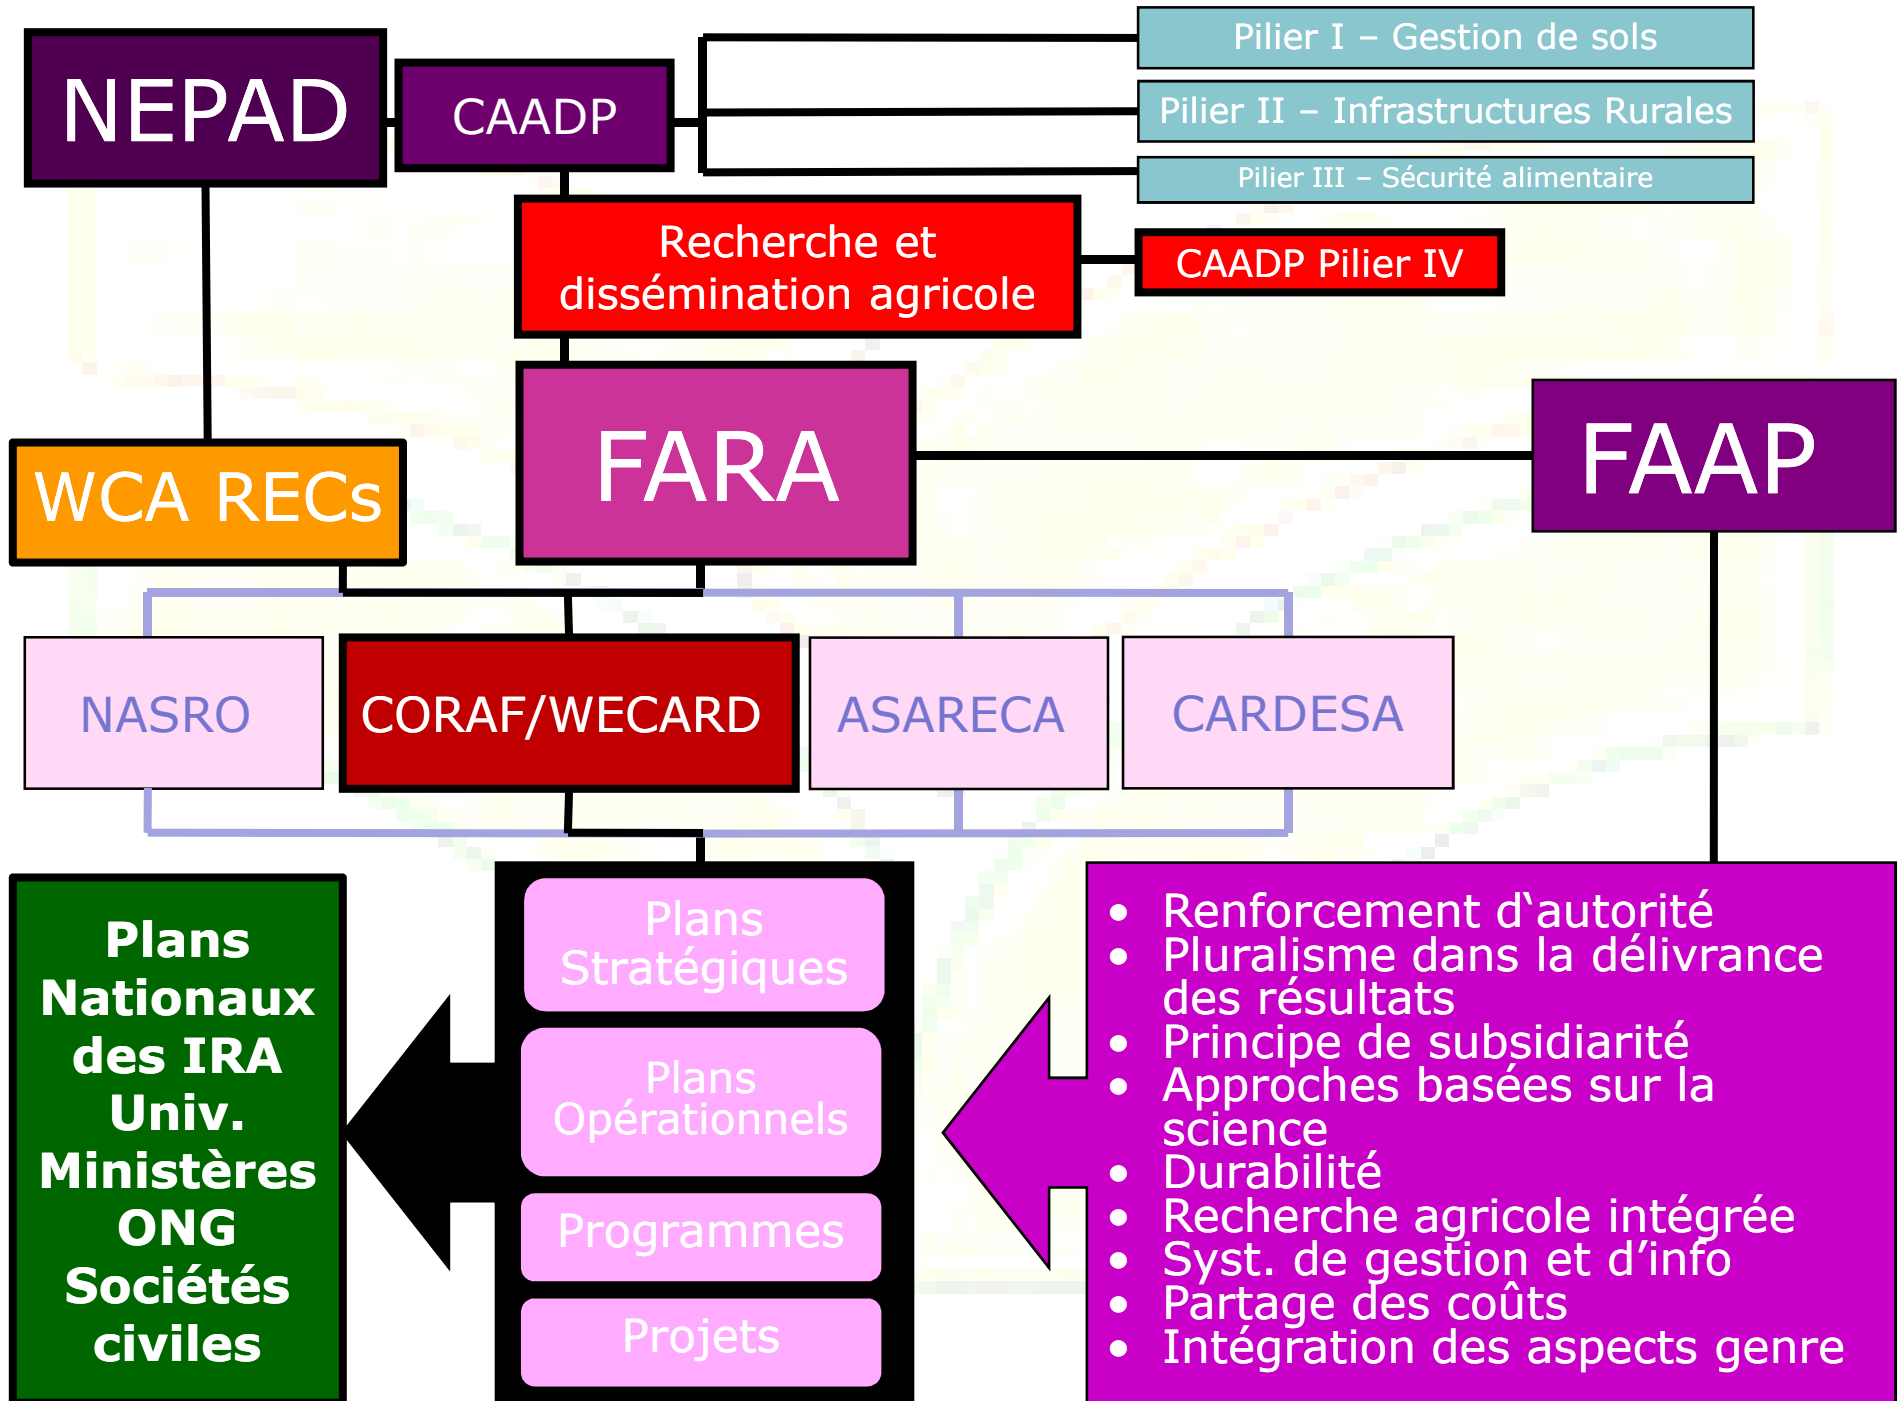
NEPAD

CAADP

Pilier I – Gestion de sols

Pilier II – Infrastructures Rurales

Pilier III – Sécurité alimentaire

Recherche et dissémination agricole

CAADP Pilier IV

WCA RECs

FARA

FAAP

NASRO

CORAF/WECARD

ASARECA

CARDESA

Plans Nationaux des IRA Univ. Ministères ONG Sociétés civiles

Plans Stratégiques

Plans Opérationnels

Programmes

Projets

- Renforcement d�much'autorité
- Pluralisme dans la délivrance des résultats
- Principe de subsidiarité
- Approches basées sur la science
- Durabilité
- Recherche agricole intégrée
- Syst. de gestion et d'info
- Partage des coûts
- Intégration des aspects genre